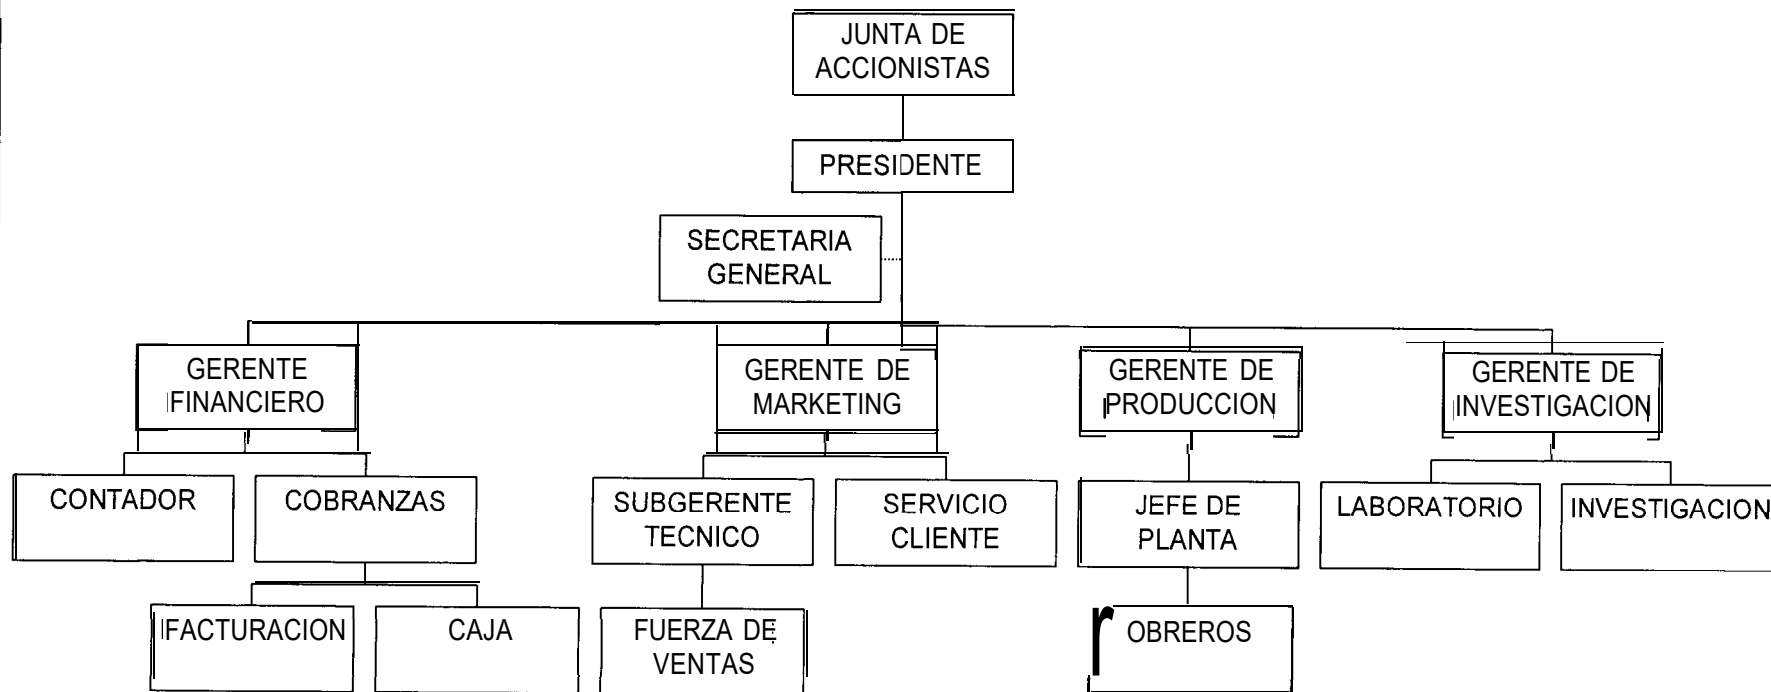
JUNTA DE ACCIONISTAS

PRESIDENTE

SECRETARIA GENERAL

GERENTE FINANCIERO

GERENTE DE MARKETING

GERENTE DE PRODUCCION

GERENTE DE INVESTIGACION

CONTADOR

COBRANZAS

SUBGERENTE TECNICO

SERVICIO CLIENTE

JEFE DE PLANTA

LABORATORIO

INVESTIGACION

FACTURACION

CAJA

FUERZA DE VENTAS

OBREROS